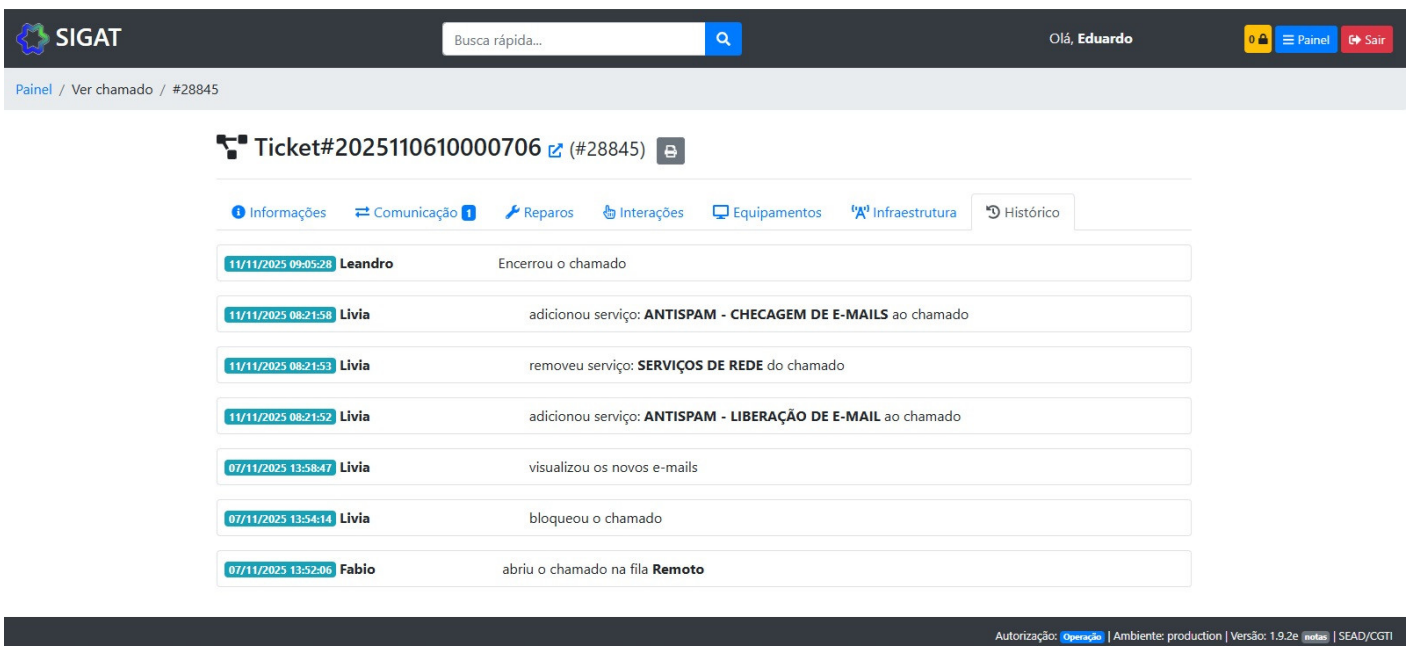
SIGAT

Busca rápida...

Olá, **Eduardo**

0 Painel Sair

Painel / Ver chamado / #28845

Ticket#2025110610000706 (#28845)

Informações | Comunicação 1 | Reparos | Interações | Equipamentos | Infraestrutura | Histórico

11/11/2025 09:05:28 **Leandro** Encerrou o chamado

11/11/2025 08:21:58 **Livia** adicionou serviço: **ANTISPAM - CHECAGEM DE E-MAILS** ao chamado

11/11/2025 08:21:53 **Livia** removeu serviço: **SERVIÇOS DE REDE** do chamado

11/11/2025 08:21:52 **Livia** adicionou serviço: **ANTISPAM - LIBERAÇÃO DE E-MAIL** ao chamado

07/11/2025 13:58:47 **Livia** visualizou os novos e-mails

07/11/2025 13:54:14 **Livia** bloqueou o chamado

07/11/2025 13:52:06 **Fabio** abriu o chamado na fila **Remoto**

Autorização: Operação | Ambiente: production | Versão: 1.9.2e notas | SEAD/CGTI